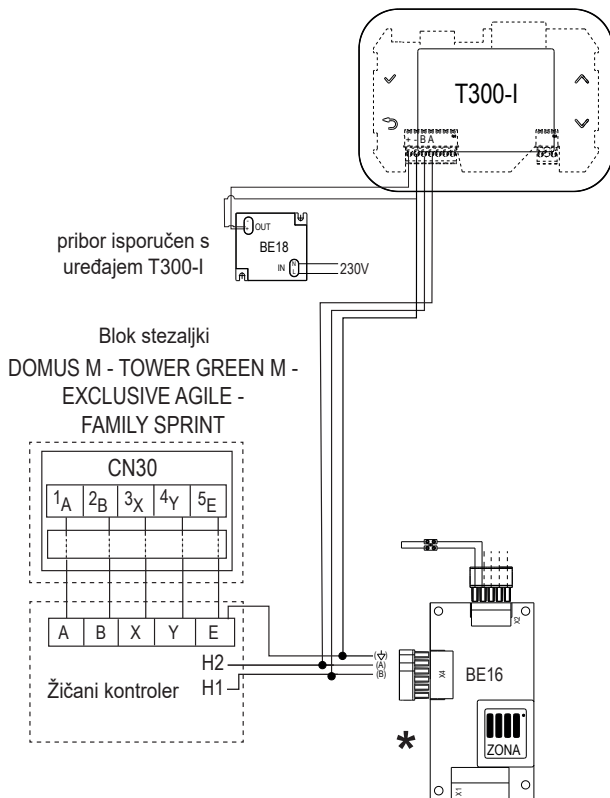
T300-I

+ B A

OUT
BE18
IN
230V

pribor isporučen s uređajem T300-I

Blok stezaljki
DOMUS M - TOWER GREEN M - EXCLUSIVE AGILE - FAMILY SPRINT

CN30

| $1_A$ | $2_B$ | $3_X$ | $4_Y$ | $5_E$ |
|---|---|---|---|---|

| A | B | X | Y | E |
|---|---|---|---|---|

H2
H1
Žičani kontroler

(⏚)
(A)
(B)

X4
X2
BE16
ZONA
X1
*